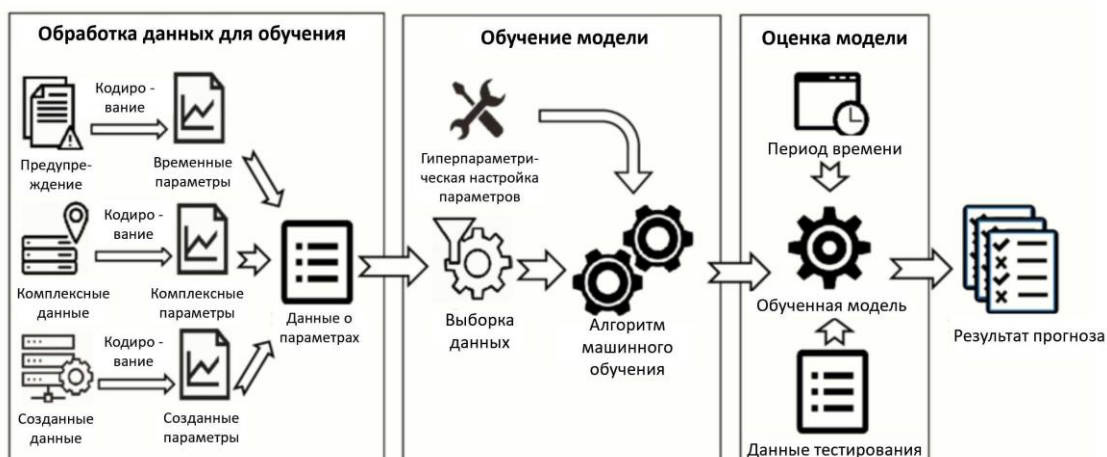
Обработка данных для обучения

Кодиро - вание

Предупре- ждение

Временные параметры

Кодиро - вание

Комплексные данные

Комплексные параметры

Данные о параметрах

Кодиро - вание

Созданные данные

Созданные параметры

Обучение модели

Гиперпараметри- ческая настройка параметров

Выборка данных

Алгоритм машинного обучения

Оценка модели

Период времени

Обученная модель

Данные тестирования

Результат прогноза